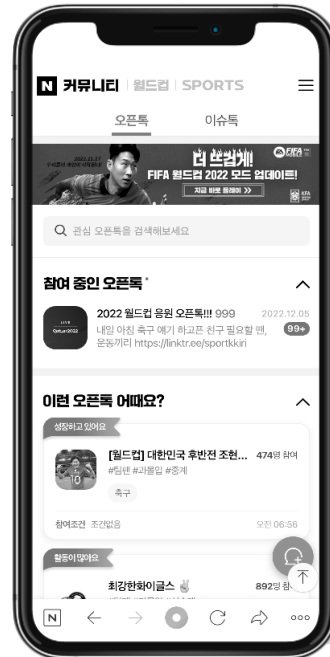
N 커뮤니티 | 월드컵 | SPORTS

오픈톡 이슈톡

더 뜨겁게! FIFA 월드컵 2022 모드 업데이트! 지금 바로 플레이 >>

Q 관심 오픈톡을 검색해보세요

참여 중인 오픈톡

2022 월드컵 응원 오픈톡!! 999 2022.12.05
내일 아침 축구 얘기 하고픈 친구 필요할 땐, 운동끼리 https://linktr.ee/sportkkiri 99+

이런 오픈톡 어때요?

성장하고 있어요

[월드컵] 대한민국 후반전 조현... 474명 참여
#팀밴 #과몰입 #중계

축구

참여조건 조건없음 오전 06:56

활동이 많아요

최강한화이글스 892명 참